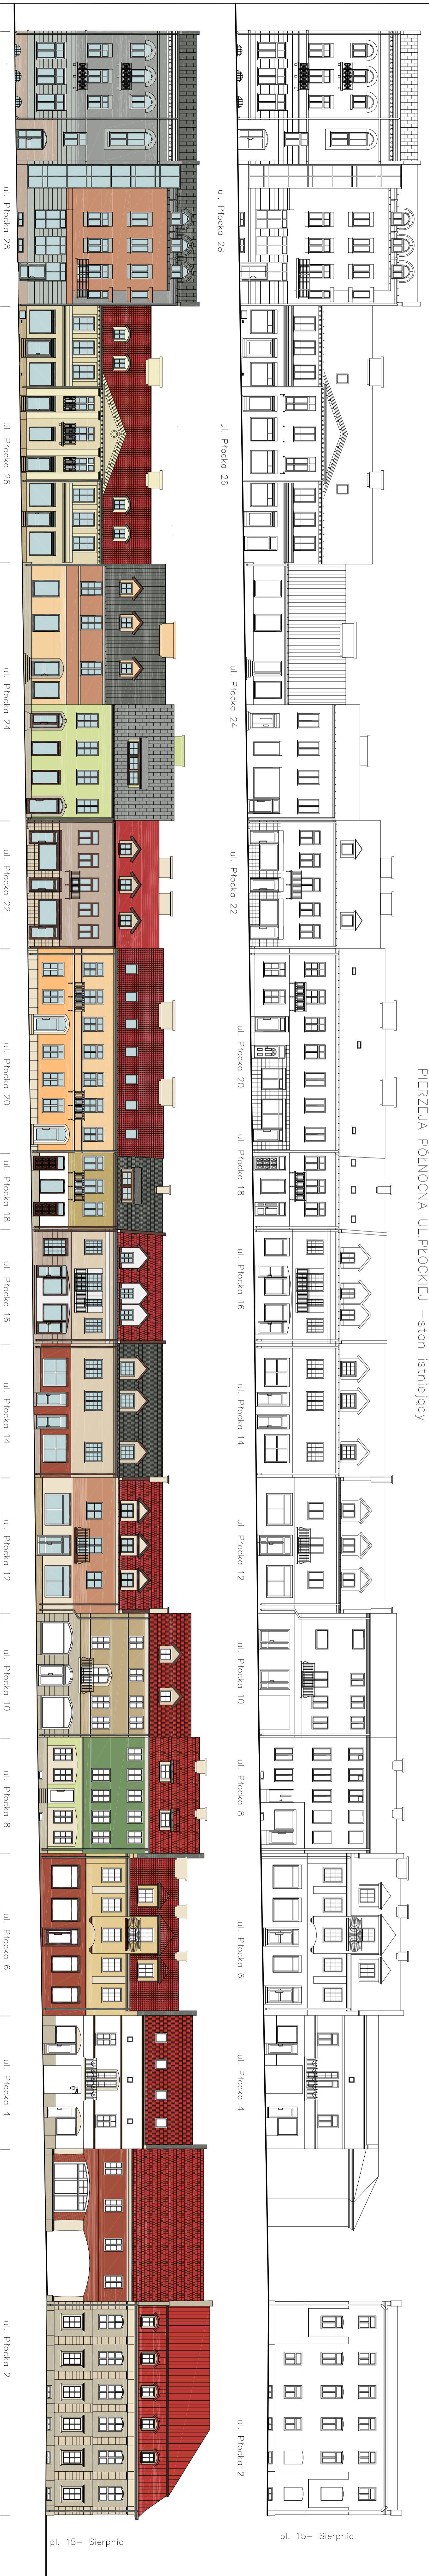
ul. Płocka 28
ul. Płocka 26
ul. Płocka 24
ul. Płocka 22
ul. Płocka 20
ul. Płocka 18
ul. Płocka 16
ul. Płocka 14
ul. Płocka 12
ul. Płocka 10
ul. Płocka 8
ul. Płocka 6
ul. Płocka 4
ul. Płocka 2
pl. 15- Sierpnia

ul. Płocka 28
ul. Płocka 26
ul. Płocka 24
ul. Płocka 22
ul. Płocka 20
ul. Płocka 18
ul. Płocka 16
ul. Płocka 14
ul. Płocka 12
ul. Płocka 10
ul. Płocka 8
ul. Płocka 6
ul. Płocka 4
ul. Płocka 2
pl. 15- Sierpnia

PIERZEJA PÓŁNOCNA UL.PŁOCKIEJ -stan istniejący